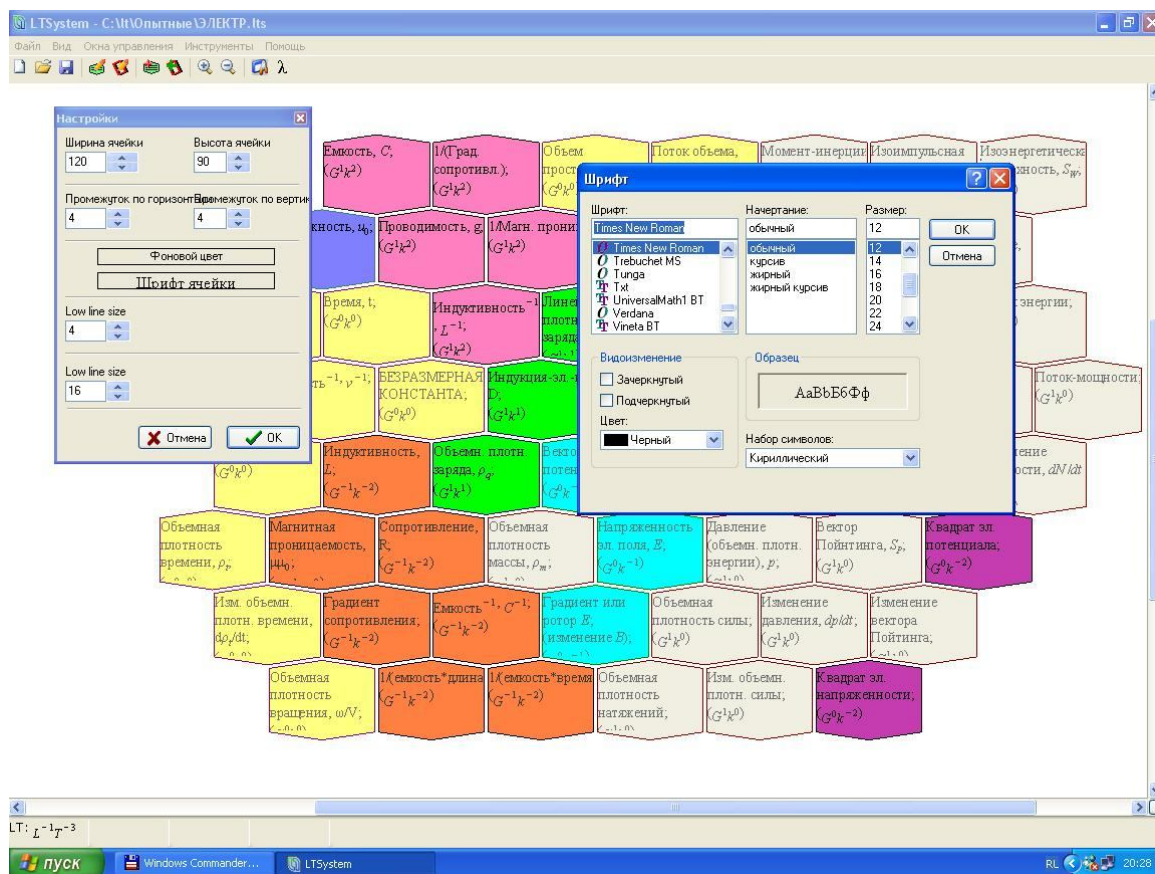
LTSystem - C:\lt\Опытные\ЭЛЕКТР.lts

Файл Вид Окна управления Инструменты Помощь

Настройки
Ширина ячейки
120
Высота ячейки
90
Промежуток по горизонтали
4
Промежуток по вертикали
4
Фоновой цвет
Шрифт ячейки
Low line size
4
Low line size
16
Отмена
OK

Емкость, C, $(G^1k^2)$
1/(Град. сопротивл.); $(G^1k^2)$
Объем прост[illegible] $(G^0k^0)$
Поток объема,
Момент-инерции
Изоимпульсная
Изоэнергетическ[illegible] ёмкость, $S_W$,

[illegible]кность, $u_0$,
Проводимость, g, $(G^1k^2)$
1/Магн. прони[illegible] $(G^1k^2)$

Время, t; $(G^0k^0)$
Индуктивность$^{-1}$, $L^{-1}$; $(G^1k^2)$
Линей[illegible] плотн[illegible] заряда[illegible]
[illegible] энергии;

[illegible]ть$^{-1}$, $\nu^{-1}$;
БЕЗРАЗМЕРНАЯ КОНСТАНТА; $(G^0k^0)$
Индукция эл.-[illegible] D; $(G^1k^1)$
Поток-мощности; $(G^1k^0)$

$(G^0k^0)$
Индуктивность, L; $(G^{-1}k^{-2})$
Объемн. плотн. заряда, $\rho_q$; $(G^1k^1)$
Векто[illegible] потен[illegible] $(G^0k^{-}$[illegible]
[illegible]нение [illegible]ости, $dN/dt$

Объемная плотность времени, $\rho_t$;
Магнитная проницаемость, $\mu\mu_0$;
Сопротивление, R; $(G^{-1}k^{-2})$
Объемная плотность массы, $\rho_m$;
Напряженность эл. поля, E; $(G^0k^{-1})$
Давление (объемн. плотн. энергии), p;
Вектор Пойнтинга, $S_P$; $(G^1k^0)$
Квадрат эл. потенциала; $(G^0k^{-2})$

Изм. объемн. плотн. времени, $d\rho_t$/dt;
Градиент сопротивления; $(G^{-1}k^{-2})$
Емкость$^{-1}$, $C^{-1}$; $(G^{-1}k^{-2})$
Градиент или ротор E; (изменение B);
Объемная плотность силы; $(G^1k^0)$
Изменение давления, $dp/dt$; $(G^1k^0)$
Изменение вектора Пойнтинга;

Объемная плотность вращения, ω/V;
1/(емкость*длина); $(G^{-1}k^{-2})$
1/(емкость*время); $(G^{-1}k^{-2})$
Объемная плотность натяжений;
Изм. объемн. плотн. силы; $(G^1k^0)$
Квадрат эл. напряженности; $(G^0k^{-2})$

Шрифт
Шрифт:
Times New Roman
Times New Roman
Trebuchet MS
Tunga
Txt
UniversalMath1 BT
Verdana
Vineta BT
Начертание:
обычный
обычный
курсив
жирный
жирный курсив
Размер:
12
12
14
16
18
20
22
24
OK
Отмена
Видоизменение
Зачеркнутый
Подчеркнутый
Цвет:
Черный
Образец
AaBbБбФф
Набор символов:
Кириллический

LT: $L^{-1}T^{-3}$

пуск
Windows Commander...
LTSystem
RL 20:28